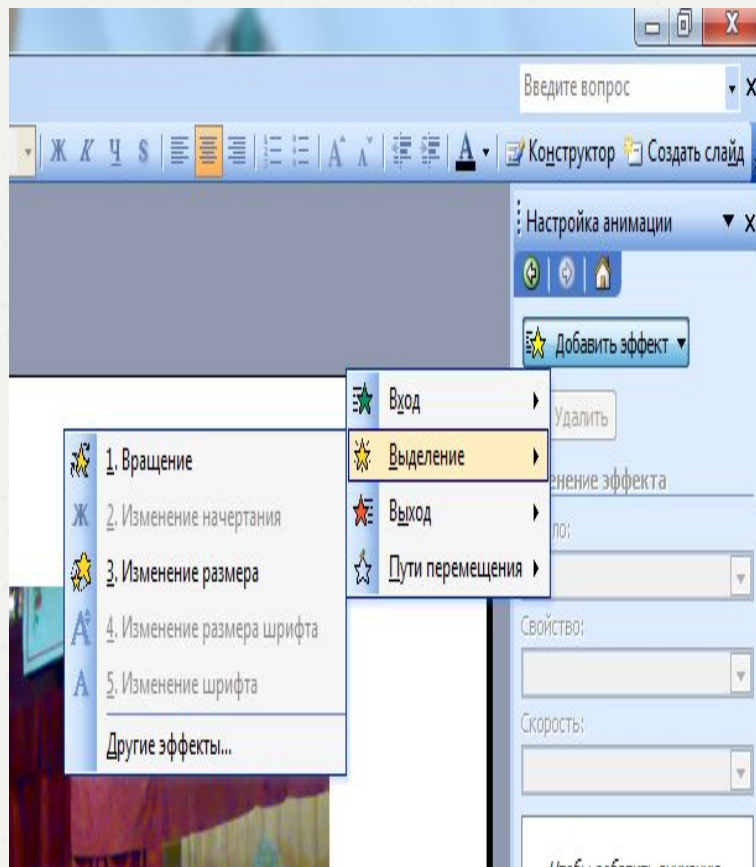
Введите вопрос

Ж К Ч S

Конструктор Создать слайд

Настройка анимации

Добавить эффект

Удалить

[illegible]енение эффекта

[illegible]ло:

Свойство:

Скорость:

Вход

Выделение

Выход

Пути перемещения

1. Вращение

2. Изменение начертания

3. Изменение размера

4. Изменение размера шрифта

5. Изменение шрифта

Другие эффекты...

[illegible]